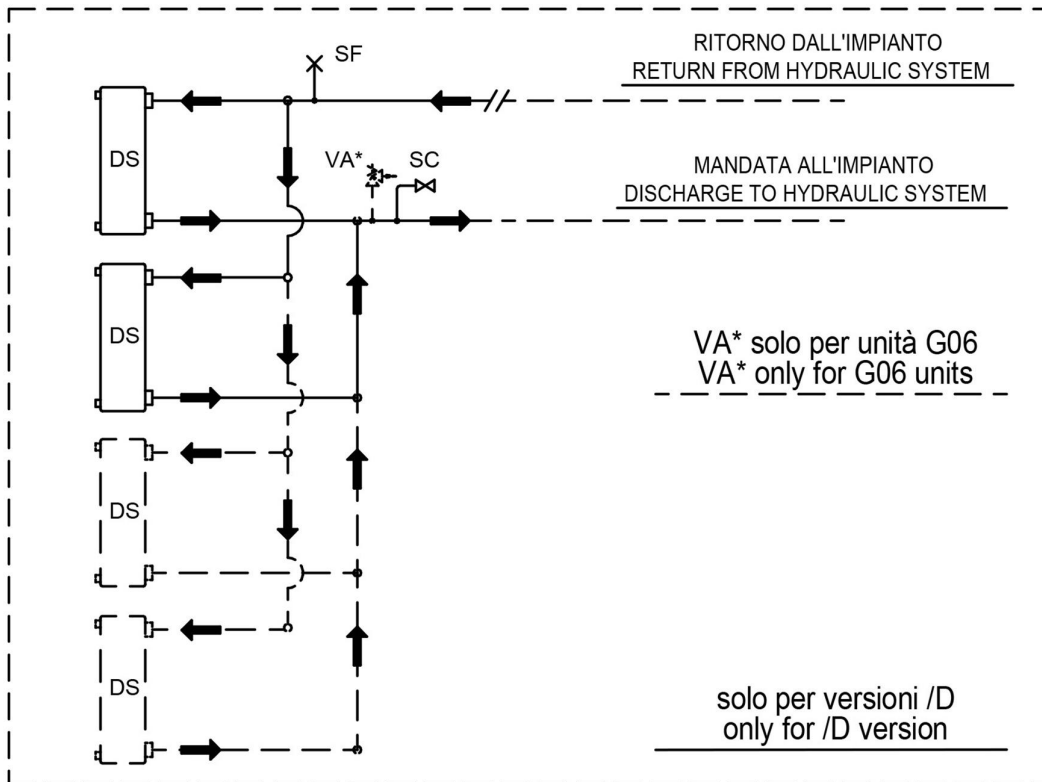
SF

RITORNO DALL'IMPIANTO
RETURN FROM HYDRAULIC SYSTEM

DS

VA*

SC

MANDATA ALL'IMPIANTO
DISCHARGE TO HYDRAULIC SYSTEM

DS

VA* solo per unità G06
VA* only for G06 units

DS

DS

solo per versioni /D
only for /D version